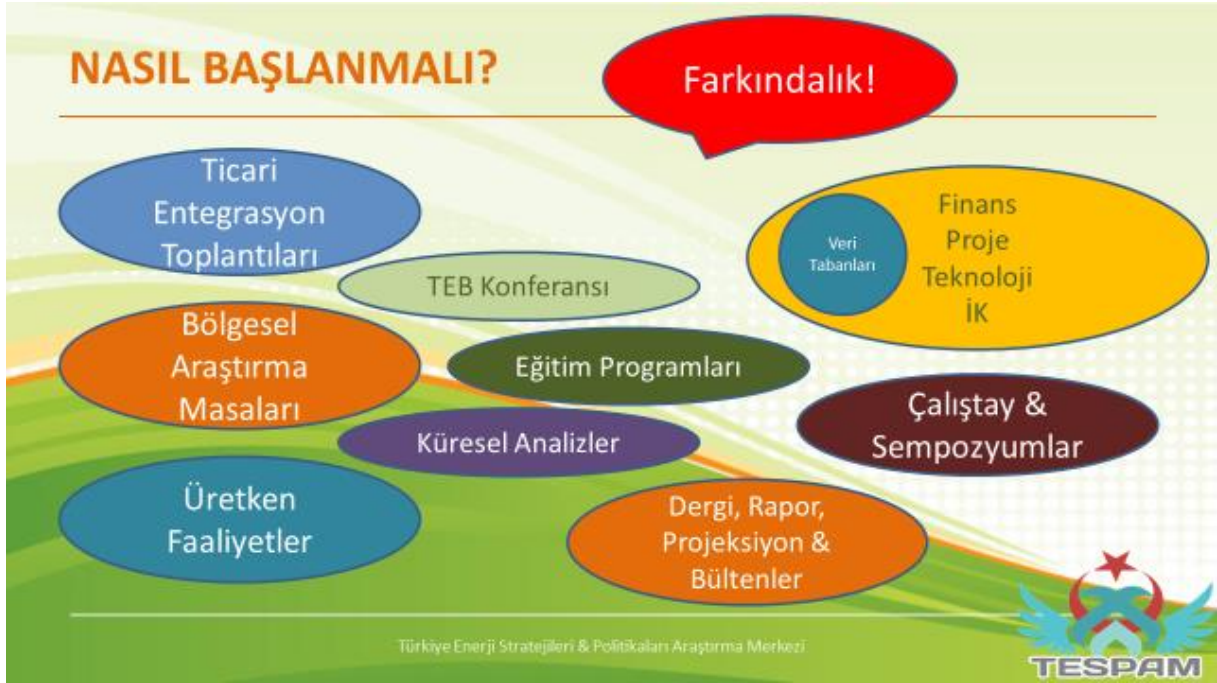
NASIL BAŞLANMALI?

Farkındalık!

Ticari Entegrasyon Toplantıları

TEB Konferansı

Veri Tabanları

Finans
Proje
Teknoloji
İK

Bölgesel Araştırma Masaları

Eğitim Programları

Çalıştay & Sempozyumlar

Küresel Analizler

Üretken Faaliyetler

Dergi, Rapor, Projeksiyon & Bültenler

Türkiye Enerji Stratejileri & Politikaları Araştırma Merkezi

TESPAM